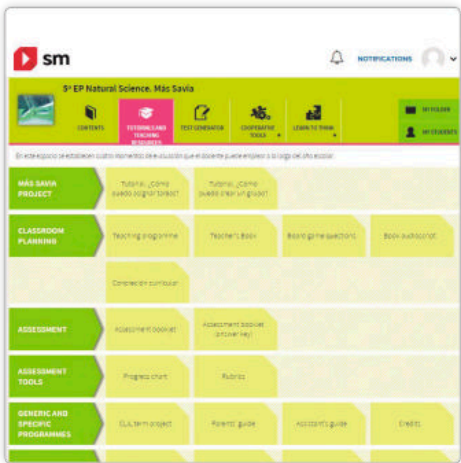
sm

NOTIFICATIONS

5º EP Natural Science. Más Savia

CONTENTS

TUTORIALS AND TEACHING RESOURCES

TEST GENERATOR

COOPERATIVE TOOLS

LEARN TO THINK

MY FOLDER

MY STUDENTS

En este espacio se establecen cuatro momentos de evaluación que el docente puede emplear a lo largo del año escolar.

MÁS SAVIA PROJECT

Tutorial: ¿Cómo puedo asignar tareas?

Tutorial: ¿Cómo puedo crear un grupo?

CLASSROOM PLANNING

Teaching programme

Teacher's Book

Board game questions

Book audioscript

Concreción curricular

ASSESSMENT

Assessment booklet

Assessment booklet (answer key)

ASSESSMENT TOOLS

Progress chart

Rubrics

GENERIC AND SPECIFIC PROGRAMMES

CLIL term project

Parents' guide

Assistant's guide

Credits